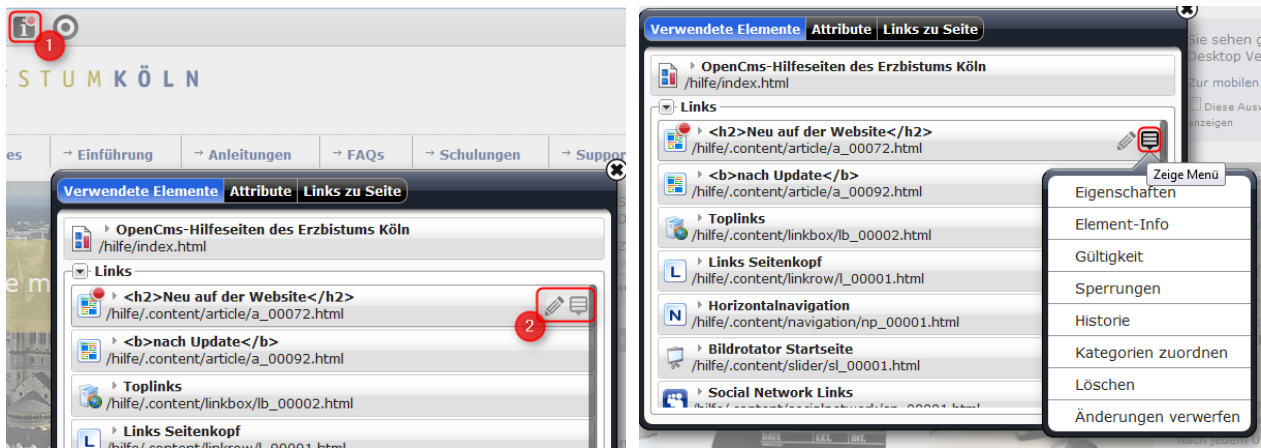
1

STUMKÖLN

es → Einführung → Anleitungen → FAQs → Schulungen → Suppor

Verwendete Elemente | Attribute | Links zu Seite

OpenCms-Hilfeseiten des Erzbistums Köln
/hilfe/index.html

Links

<h2>Neu auf der Website</h2>
/hilfe/.content/article/a_00072.html

2

<b>nach Update</b>
/hilfe/.content/article/a_00092.html

Toplinks
/hilfe/.content/linkbox/lb_00002.html

Links Seitenkopf

Verwendete Elemente | Attribute | Links zu Seite

OpenCms-Hilfeseiten des Erzbistums Köln
/hilfe/index.html

Links

<h2>Neu auf der Website</h2>
/hilfe/.content/article/a_00072.html

Zeige Menü

<b>nach Update</b>
/hilfe/.content/article/a_00092.html

Toplinks
/hilfe/.content/linkbox/lb_00002.html

Links Seitenkopf
/hilfe/.content/linkrow/l_00001.html

Horizontalnavigation
/hilfe/.content/navigation/np_00001.html

Bildrotator Startseite
/hilfe/.content/slider/sl_00001.html

Social Network Links

Eigenschaften
Element-Info
Gültigkeit
Sperrungen
Historie
Kategorien zuordnen
Löschen
Änderungen verwerfen

Sie sehen g
Desktop Ve
Zur mobilen
Diese Ausw
anzeigen